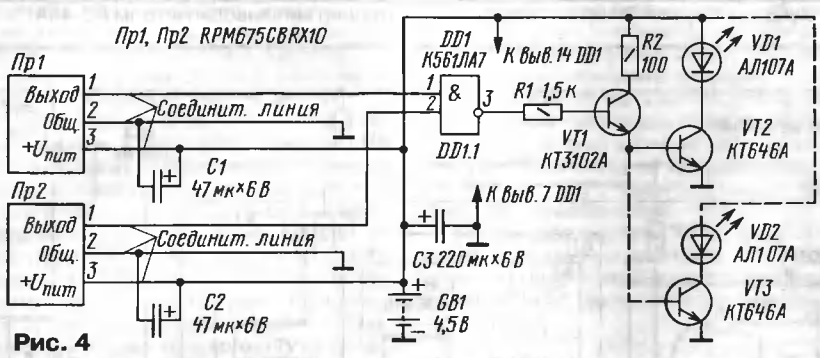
Пр1, Пр2 RPM675CBRX10

Пр1
Выход
Общ.
$+U_{пит}$
1
2
3
Соединит. линия
C1
47 мк×6 В

Пр2
Выход
Общ.
$+U_{пит}$
1
2
3
Соединит. линия
C2
47 мк×6 В

DD1
К561ЛА7
1
2
&
3
DD1.1
К выв. 14 DD1
К выв. 7 DD1
C3 220 мк×6 В
GB1
4,5 В

R1 1,5 к
R2
100
VT1
КТ3102А
VD1
АЛ107А
VT2
КТ646А
VD2
АЛ107А
VT3
КТ646А

Рис. 4